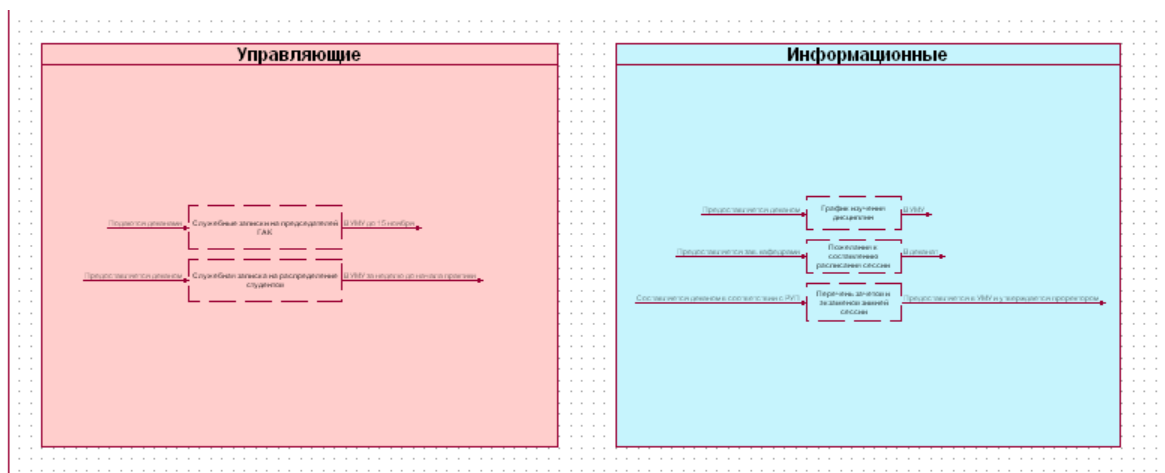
Управляющие

Подается деканом

Служебные записки на председателей ГАК

В УМУ до 15 ноября

Предоставляется деканом

Служебная записка на распределение студентов

В УМУ за неделю до начала практики

Информационные

Предоставляется деканом

График изучения дисциплин

В УМУ

Предоставляется зав. кафедрами

Пожелания к составлению расписания сессии

В деканат

Составляется деканом в соответствии с РУП

Перечень зачетов и экзаменов зимней сессии

Предоставляется в УМУ и утверждается проректором